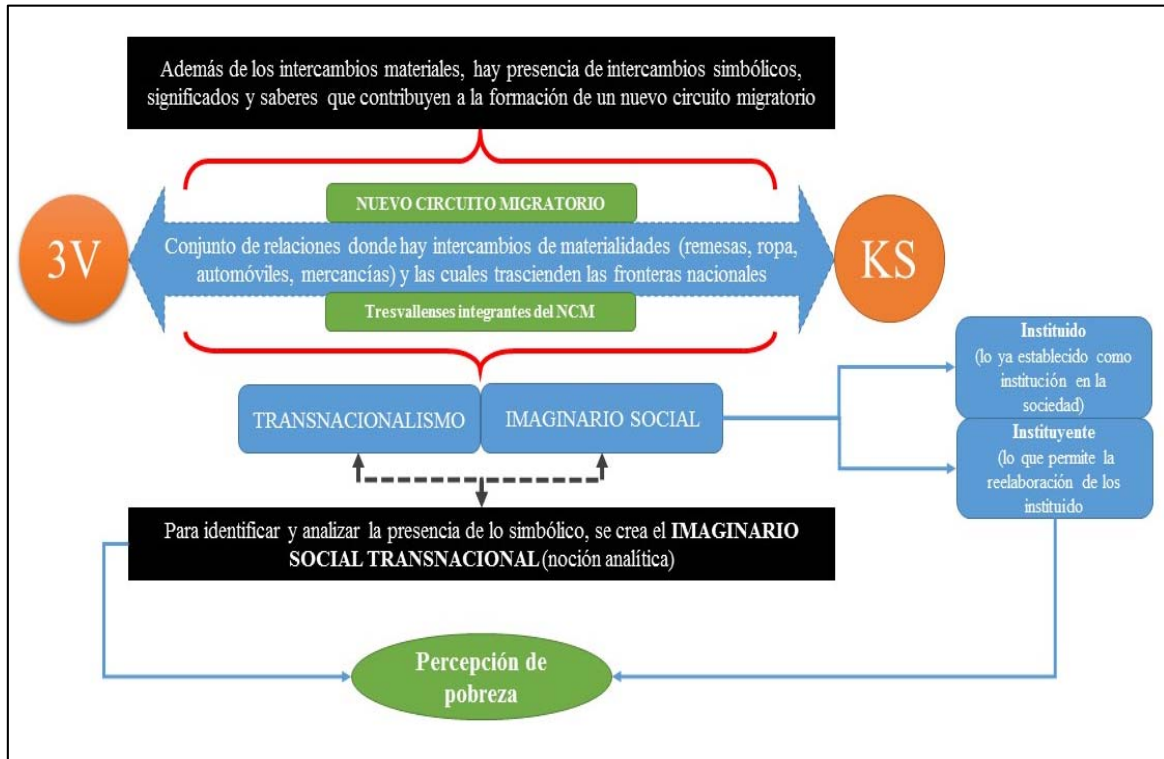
Además de los intercambios materiales, hay presencia de intercambios simbólicos, significados y saberes que contribuyen a la formación de un nuevo circuito migratorio

NUEVO CIRCUITO MIGRATORIO

3V

Conjunto de relaciones donde hay intercambios de materialidades (remesas, ropa, automóviles, mercancías) y las cuales trascienden las fronteras nacionales

KS

Tresvallenses integrantes del NCM

TRANSNACIONALISMO

IMAGINARIO SOCIAL

Instituido
(lo ya establecido como institución en la sociedad)

Instituyente
(lo que permite la reelaboración de los instituido

Para identificar y analizar la presencia de lo simbólico, se crea el IMAGINARIO SOCIAL TRANSNACIONAL (noción analítica)

Percepción de pobreza